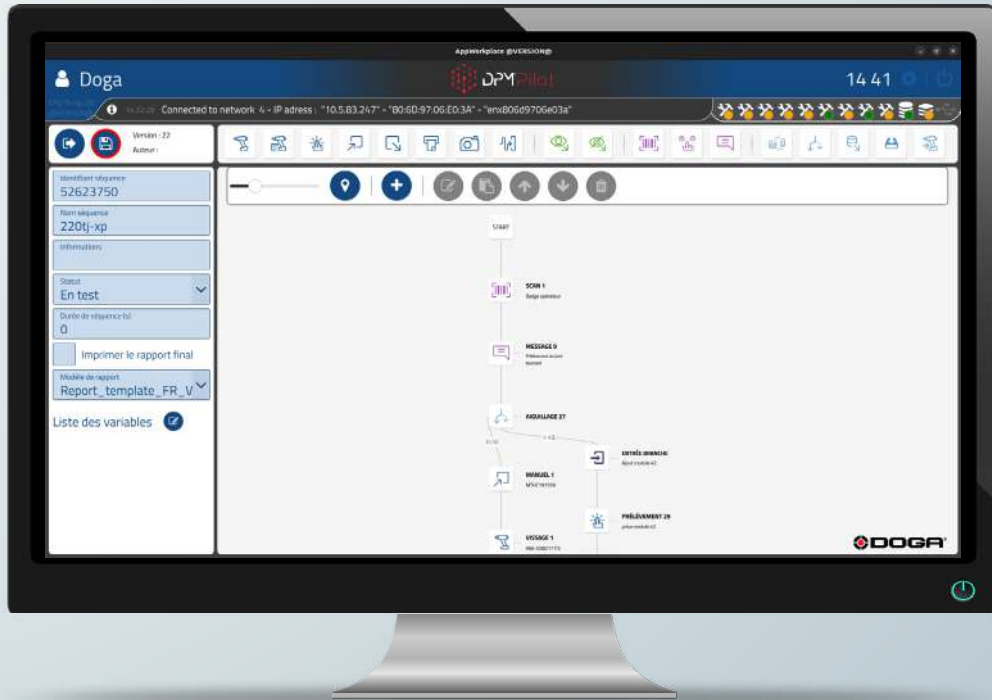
Appiworkplace @VERSION@

Doga

DPM Pilot

14 41

Connected to network 4 - IP adress : "10.5.83.247" - "B0:6D:97:06:E0:3A" - "enxB06d9706e03a"

Version : 22
Auteur :

Identifiant séquence
52623750

Nom séquence
220tj-xp

Informations

Statut
En test

Durée de séquence (s)
0

Imprimer le rapport final

Modèle de rapport
Report_template_FR_V

Liste des variables

START

SCAN 1
Badge opérateur

MESSAGE 9
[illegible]

AIGUILLAGE 27

ENTRÉE BRANCHE
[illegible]

MANUEL 1
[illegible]

PRÉLÈVEMENT 29
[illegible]

VISSAGE 1
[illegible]

DOGA